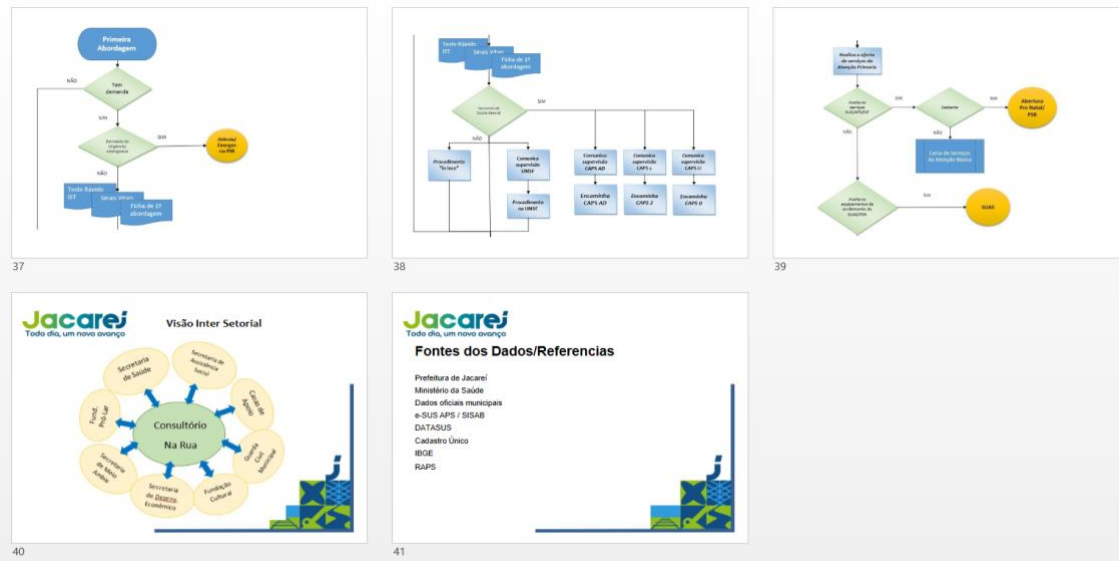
Primeira Abordagem

NÃO

Tem demanda

SIM

Demanda de Urgência emergência

SIM

Unidade/ Emergen cia PSM

NÃO

Teste Rápido IST

Sinais Vitais

Ficha de 1ª abordagem

37

Teste Rápido IST

Sinais Vitais

Ficha de 1ª abordagem

Demanda de Saúde Mental

SIM

NÃO

Procedimento "in loco"

Comunica supervisão UMSF

Procedimento na UMSF

Comunica supervisão CAPS AD

Encaminha CAPS AD

Comunica supervisão CAPS 2

Encaminha CAPS 2

Comunica supervisão CAPS IJ

Encaminha CAPS IJ

38

Realiza a oferta de serviços da Atenção Primária

Aceita os serviços SUS/APS/ESF

SIM

Gestante

SIM

Abertura Pré Natal/ PSF

NÃO

Carta de Serviços da Atenção Básica

NÃO

Aceita os equipamentos de acolhimento do SUAS/PSE

SIM

SUAS

39

Jacareí
Todo dia, um novo avanço

Visão Inter Setorial

Consultório Na Rua

Secretaria de Saúde

Secretaria de Assistência Social

Casa de Apoio

Guarda Civil Municipal

Fundação Cultural

Secretaria de Desenv. Econômico

Secretaria de Meio Ambiente

Fund. Pró-Lar

40

Jacareí
Todo dia, um novo avanço

Fontes dos Dados/Referencias

Prefeitura de Jacareí
Ministério da Saúde
Dados oficiais municipais
e-SUS APS / SISAB
DATASUS
Cadastro Único
IBGE
RAPS

41